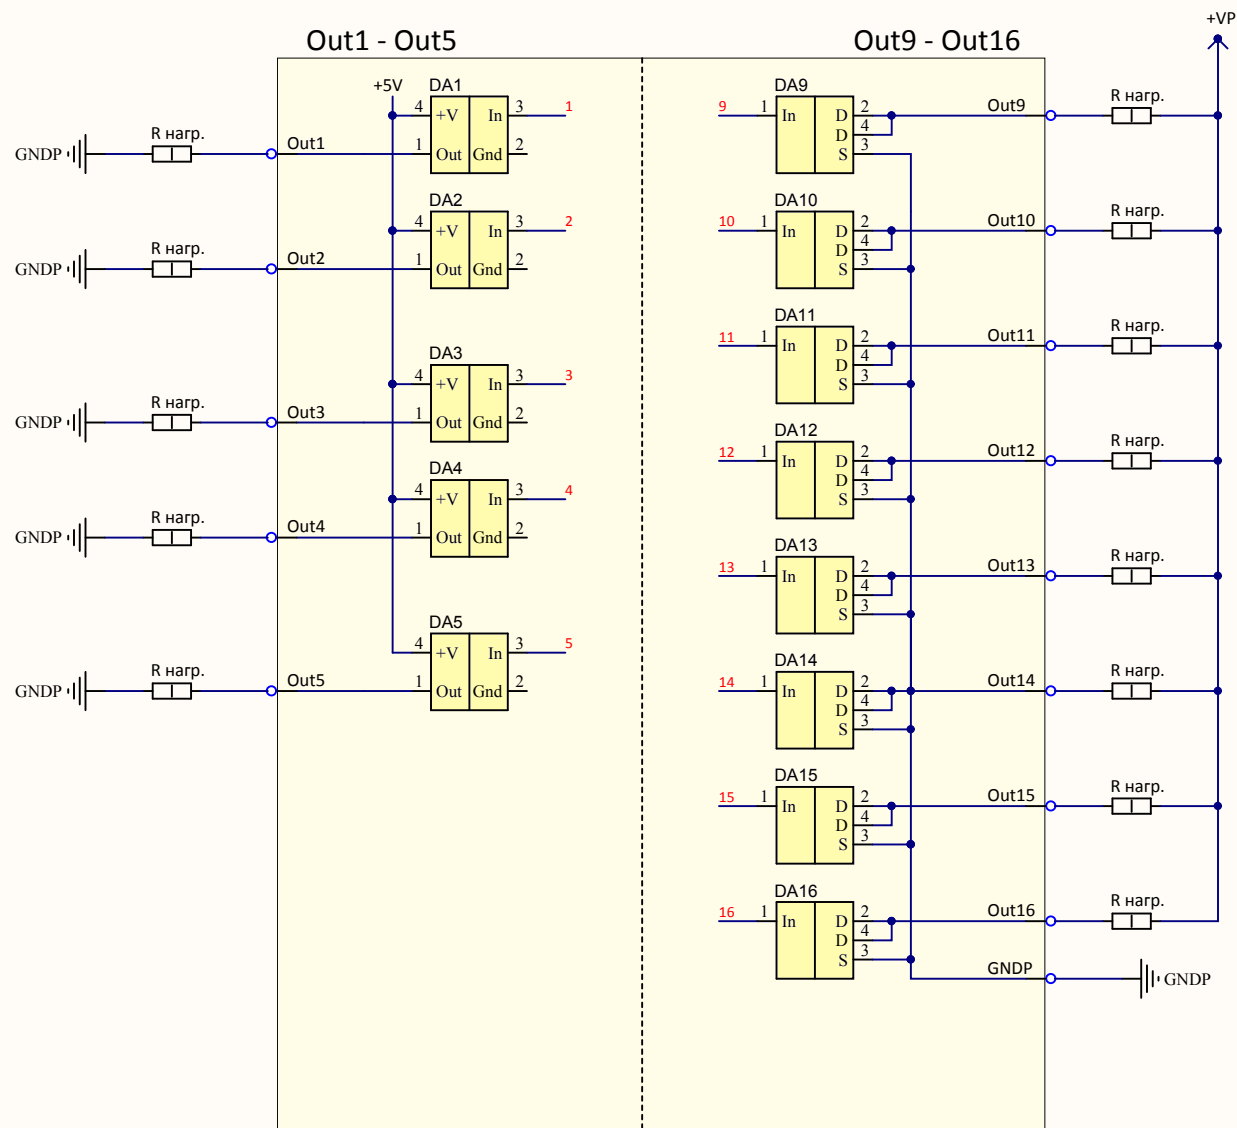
Out1 - Out5

Out9 - Out16

+VP

+5V

DA1
4 +V In 3 1
1 Out Gnd 2

GNDP
R нагр.
Out1

DA2
4 +V In 3 2
1 Out Gnd 2

GNDP
R нагр.
Out2

DA3
4 +V In 3 3
1 Out Gnd 2

GNDP
R нагр.
Out3

DA4
4 +V In 3 4
1 Out Gnd 2

GNDP
R нагр.
Out4

DA5
4 +V In 3 5
1 Out Gnd 2

GNDP
R нагр.
Out5

DA9
9 1 In D D S 2 4 3
Out9
R нагр.

DA10
10 1 In D D S 2 4 3
Out10
R нагр.

DA11
11 1 In D D S 2 4 3
Out11
R нагр.

DA12
12 1 In D D S 2 4 3
Out12
R нагр.

DA13
13 1 In D D S 2 4 3
Out13
R нагр.

DA14
14 1 In D D S 2 4 3
Out14
R нагр.

DA15
15 1 In D D S 2 4 3
Out15
R нагр.

DA16
16 1 In D D S 2 4 3
Out16
R нагр.

GNDP
GNDP